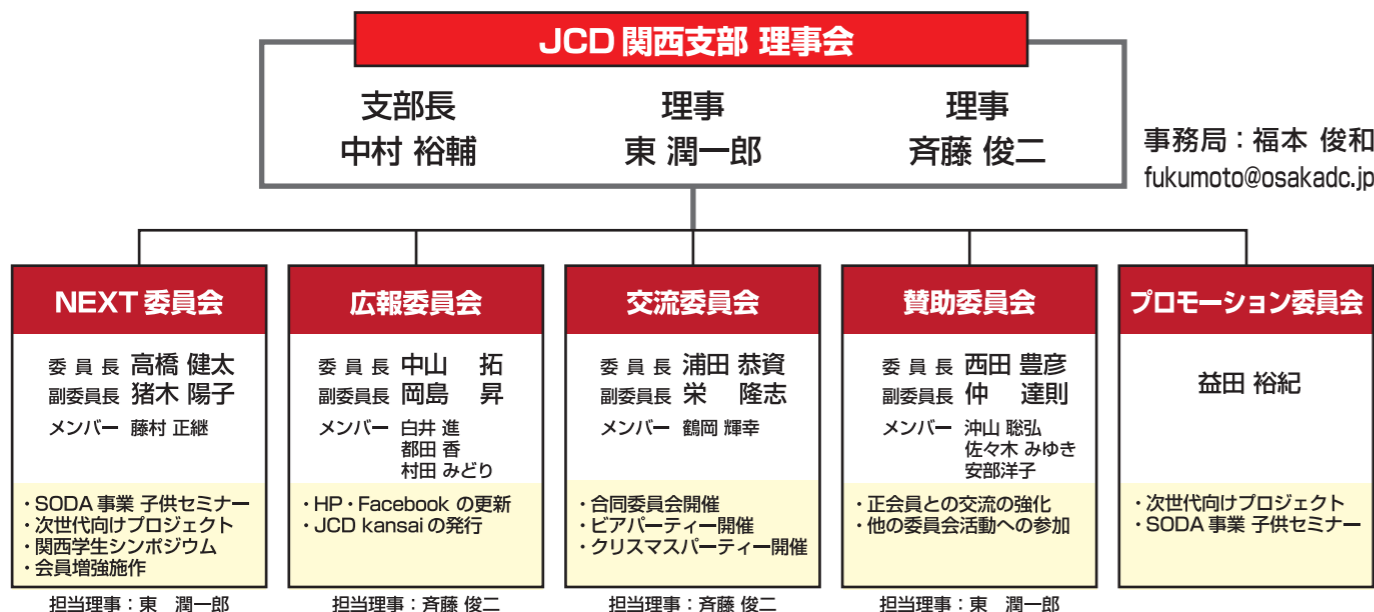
JCD 関西支部 理事会

支部長
中村 裕輔

理事
東 潤一郎

理事
斉藤 俊二

事務局：福本 俊和
fukumoto@osakadc.jp

NEXT 委員会

委員長 高橋 健太
副委員長 猪木 陽子
メンバー 藤村 正継

・SODA 事業 子供セミナー
・次世代向けプロジェクト
・関西学生シンポジウム
・会員増強施作

担当理事：東 潤一郎

広報委員会

委員長 中山 拓
副委員長 岡島 昇
メンバー 白井 進
都田 香
村田 みどり

・HP・Facebook の更新
・JCD kansai の発行

担当理事：斉藤 俊二

交流委員会

委員長 浦田 恭資
副委員長 栄 隆志
メンバー 鶴岡 輝幸

・合同委員会開催
・ビアパーティー開催
・クリスマスパーティー開催

担当理事：斉藤 俊二

賛助委員会

委員長 西田 豊彦
副委員長 仲 達則
メンバー 沖山 聡弘
佐々木 みゆき
安部洋子

・正会員との交流の強化
・他の委員会活動への参加

担当理事：東 潤一郎

プロモーション委員会

益田 裕紀

・次世代向けプロジェクト
・SODA 事業 子供セミナー